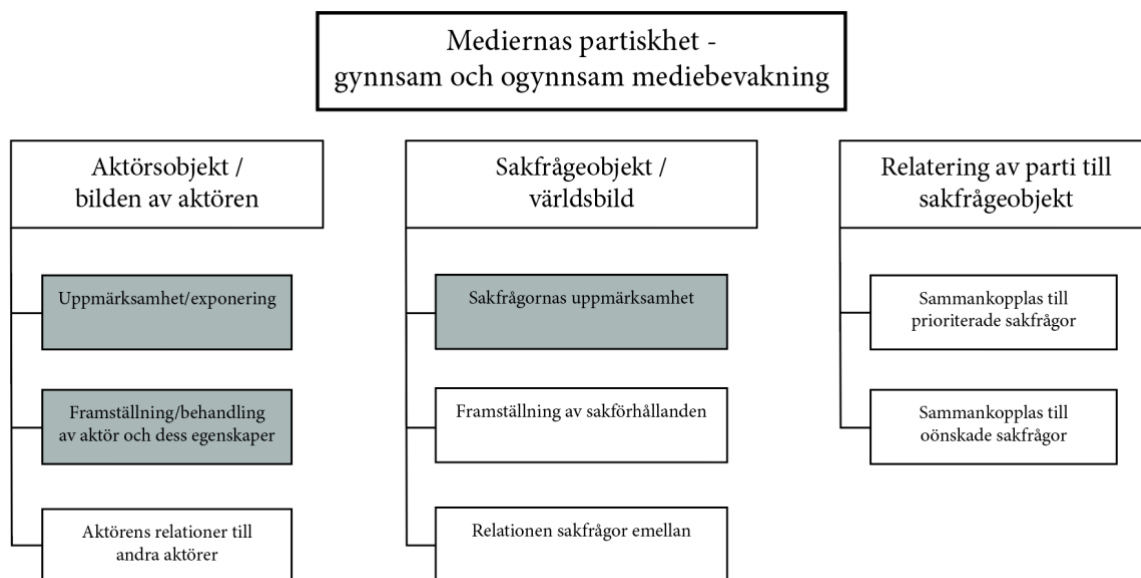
Mediernas partiskhet - gynnsam och ogynnsam mediebevakning

Aktörsobjekt / bilden av aktören

Uppmärksamhet/exponering

Framställning/behandling av aktör och dess egenskaper

Aktörens relationer till andra aktörer

Sakfrågeobjekt / världsbild

Sakfrågornas uppmärksamhet

Framställning av sakförhållanden

Relationen sakfrågor emellan

Relatering av parti till sakfrågeobjekt

Sammankopplas till prioriterade sakfrågor

Sammankopplas till oönskade sakfrågor